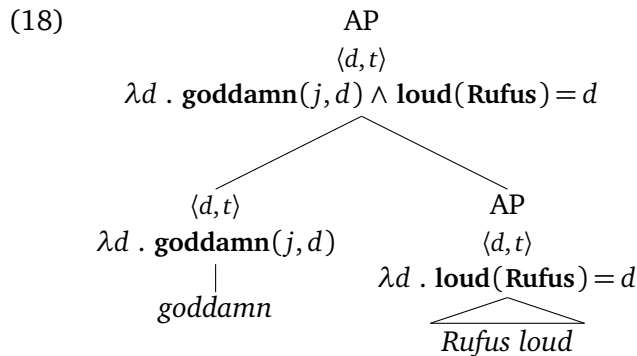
(18)

AP

$\langle d, t \rangle$

$\lambda d \, . \, \mathbf{goddamn}(j, d) \wedge \mathbf{loud}(\mathbf{Rufus}) = d$

$\langle d, t \rangle$

$\lambda d \, . \, \mathbf{goddamn}(j, d)$

*goddamn*

AP

$\langle d, t \rangle$

$\lambda d \, . \, \mathbf{loud}(\mathbf{Rufus}) = d$

*Rufus loud*